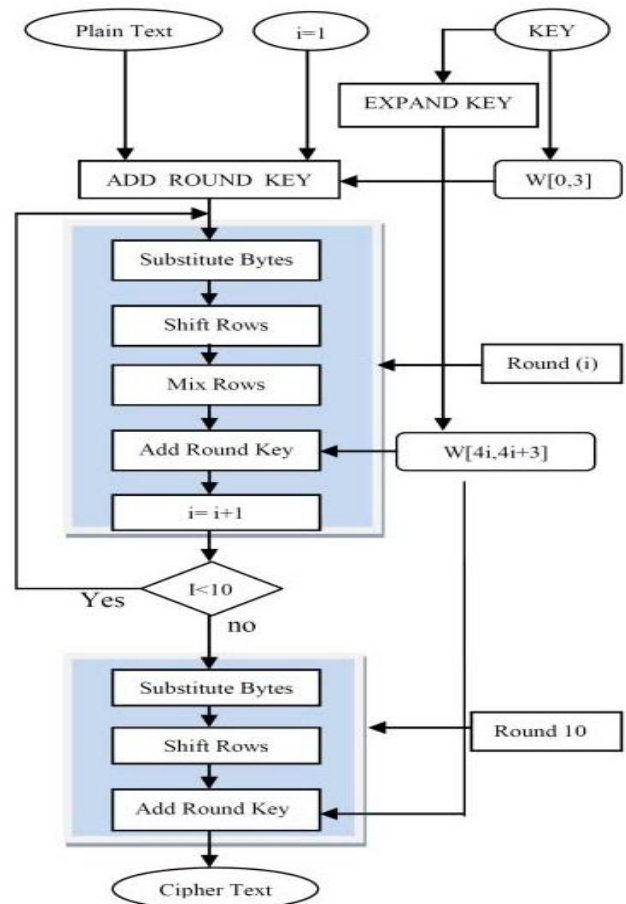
Plain Text

i=1

KEY

EXPAND KEY

ADD ROUND KEY

W[0,3]

Substitute Bytes

Shift Rows

Round (i)

Mix Rows

Add Round Key

W[4i,4i+3]

i= i+1

I<10

Yes

no

Substitute Bytes

Round 10

Shift Rows

Add Round Key

Cipher Text